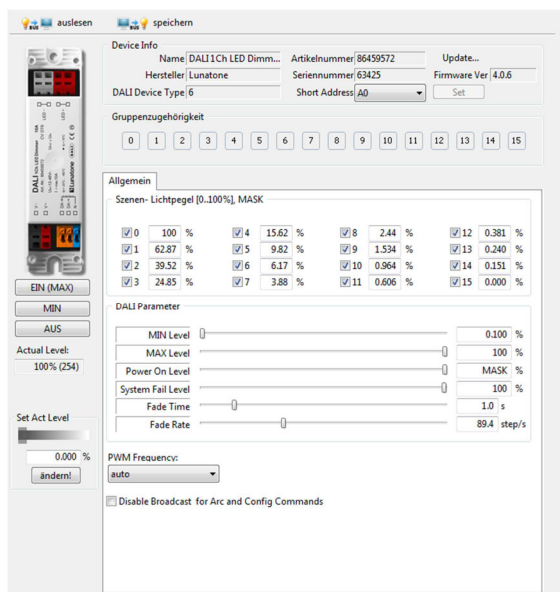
auslesen speichern

Device Info
Name DALI 1Ch LED Dimm... Artikelnummer 86459572 Update...
Hersteller Lunatone Seriennummer 63425 Firmware Ver 4.0.6
DALI Device Type 6 Short Address A0 Set

Gruppenzugehörigkeit
0 1 2 3 4 5 6 7 8 9 10 11 12 13 14 15

Allgemein

Szenen- Lichtpegel [0..100%], MASK

| | | | |
|---|---|---|---|
| 0 100 % | 4 15.62 % | 8 2.44 % | 12 0.381 % |
| 1 62.87 % | 5 9.82 % | 9 1.534 % | 13 0.240 % |
| 2 39.52 % | 6 6.17 % | 10 0.964 % | 14 0.151 % |
| 3 24.85 % | 7 3.88 % | 11 0.606 % | 15 0.000 % |

DALI Parameter
MIN Level 0.100 %
MAX Level 100 %
Power On Level MASK %
System Fail Level 100 %
Fade Time 1.0 s
Fade Rate 89.4 step/s

PWM Frequency:
auto

Disable Broadcast for Arc and Config Commands

EIN (MAX)
MIN
AUS
Actual Level:
100% (254)

Set Act Level
0.000 %
ändern!

DALI Lunatone